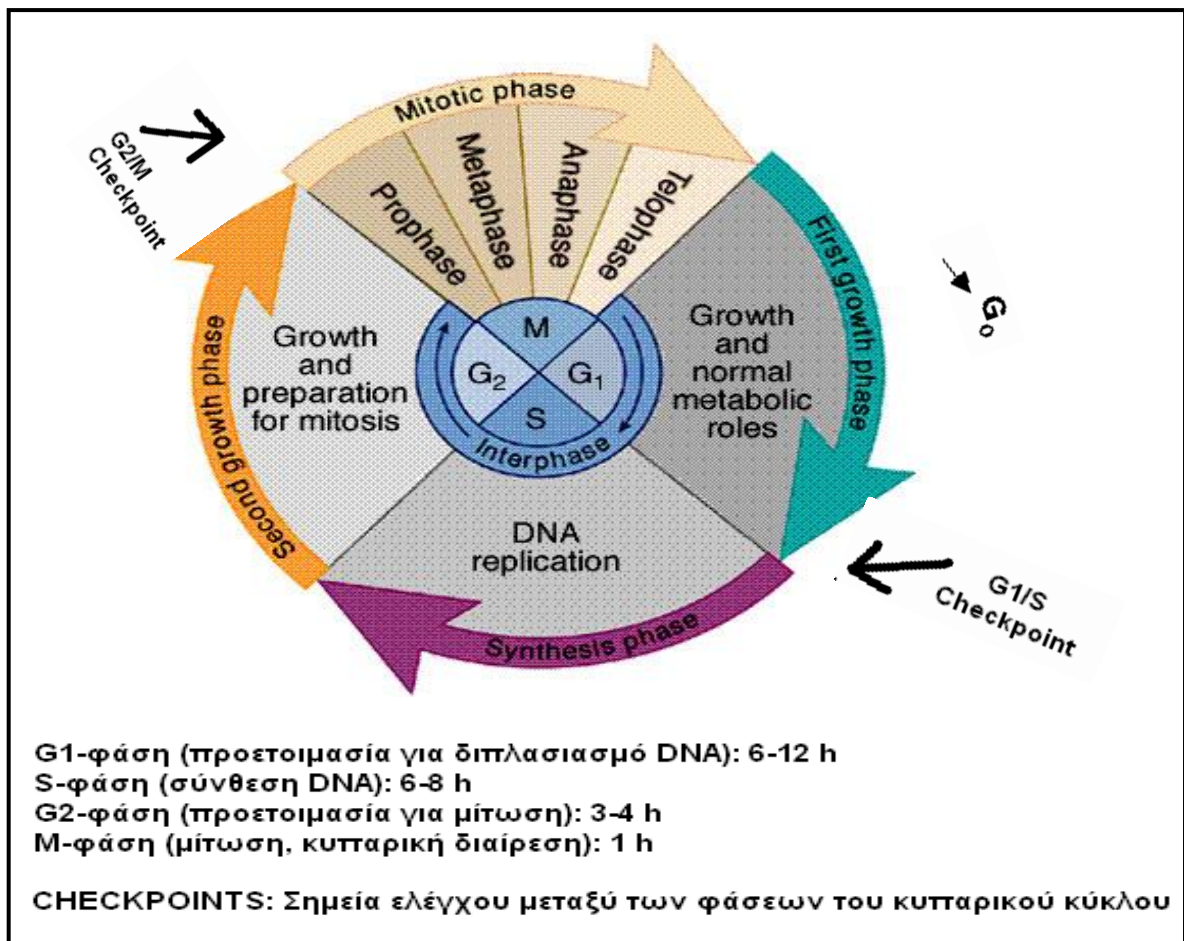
G2/M Checkpoint

Mitotic phase

Prophase

Metaphase

Anaphase

Telophase

First growth phase

$G_0$

Growth and preparation for mitosis

M

$G_2$

$G_1$

S

Interphase

Growth and normal metabolic roles

Second growth phase

DNA replication

G1/S Checkpoint

Synthesis phase

G1-φάση (προετοιμασία για διπλασιασμό DNA): 6-12 h
S-φάση (σύνθεση DNA): 6-8 h
G2-φάση (προετοιμασία για μίτωση): 3-4 h
M-φάση (μίτωση, κυτταρική διαίρεση): 1 h

CHECKPOINTS: Σημεία ελέγχου μεταξύ των φάσεων του κυτταρικού κύκλου